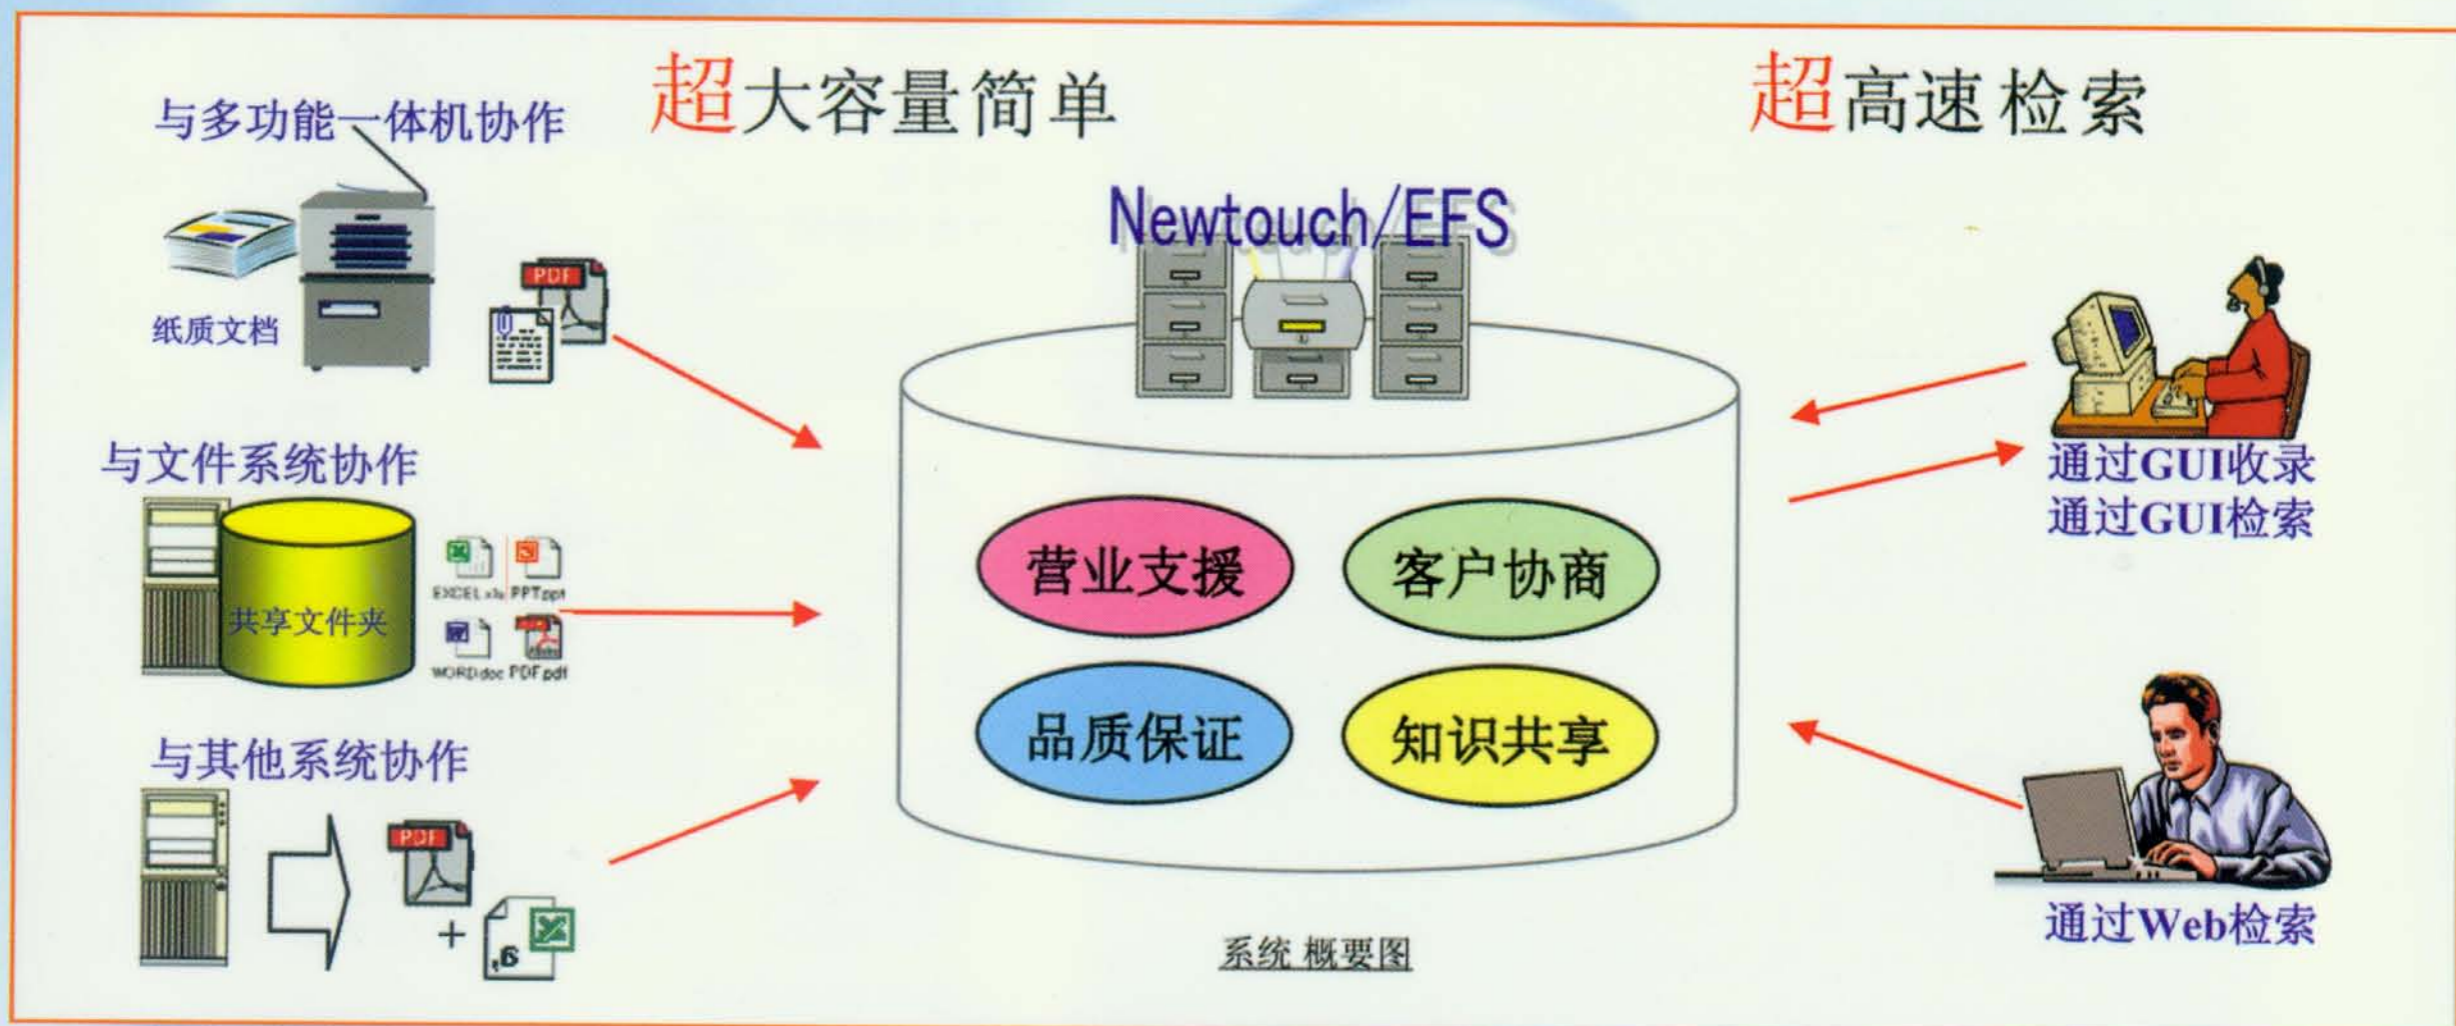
超大容量简单

超高速检索

与多功能一体机协作

纸质文档

PDF

Newtouch/EFS

与文件系统协作

共享文件夹

EXCEL.xls PPT.ppt

WORD.doc PDF.pdf

与其他系统协作

PDF

+

营业支援

客户协商

品质保证

知识共享

通过GUI收录
通过GUI检索

通过Web检索

系统 概要图